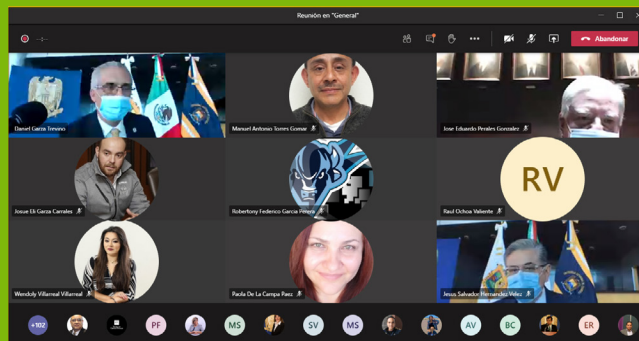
Reunión en "General"

Abandonar

Daniel Garza Treviño

Manuel Antonio Torres Gomar

Jose Eduardo Perales Gonzalez

Josue Eli Garza Carrales

Robertony Federico Garcia Perera

RV

Raul Ochoa Valiente

Wendoly Villarreal Villarreal

Paola De La Campa Paez

Jesus Salvador Hernandez Velez

+102

PF

MS

SV

MS

AV

BC

ER